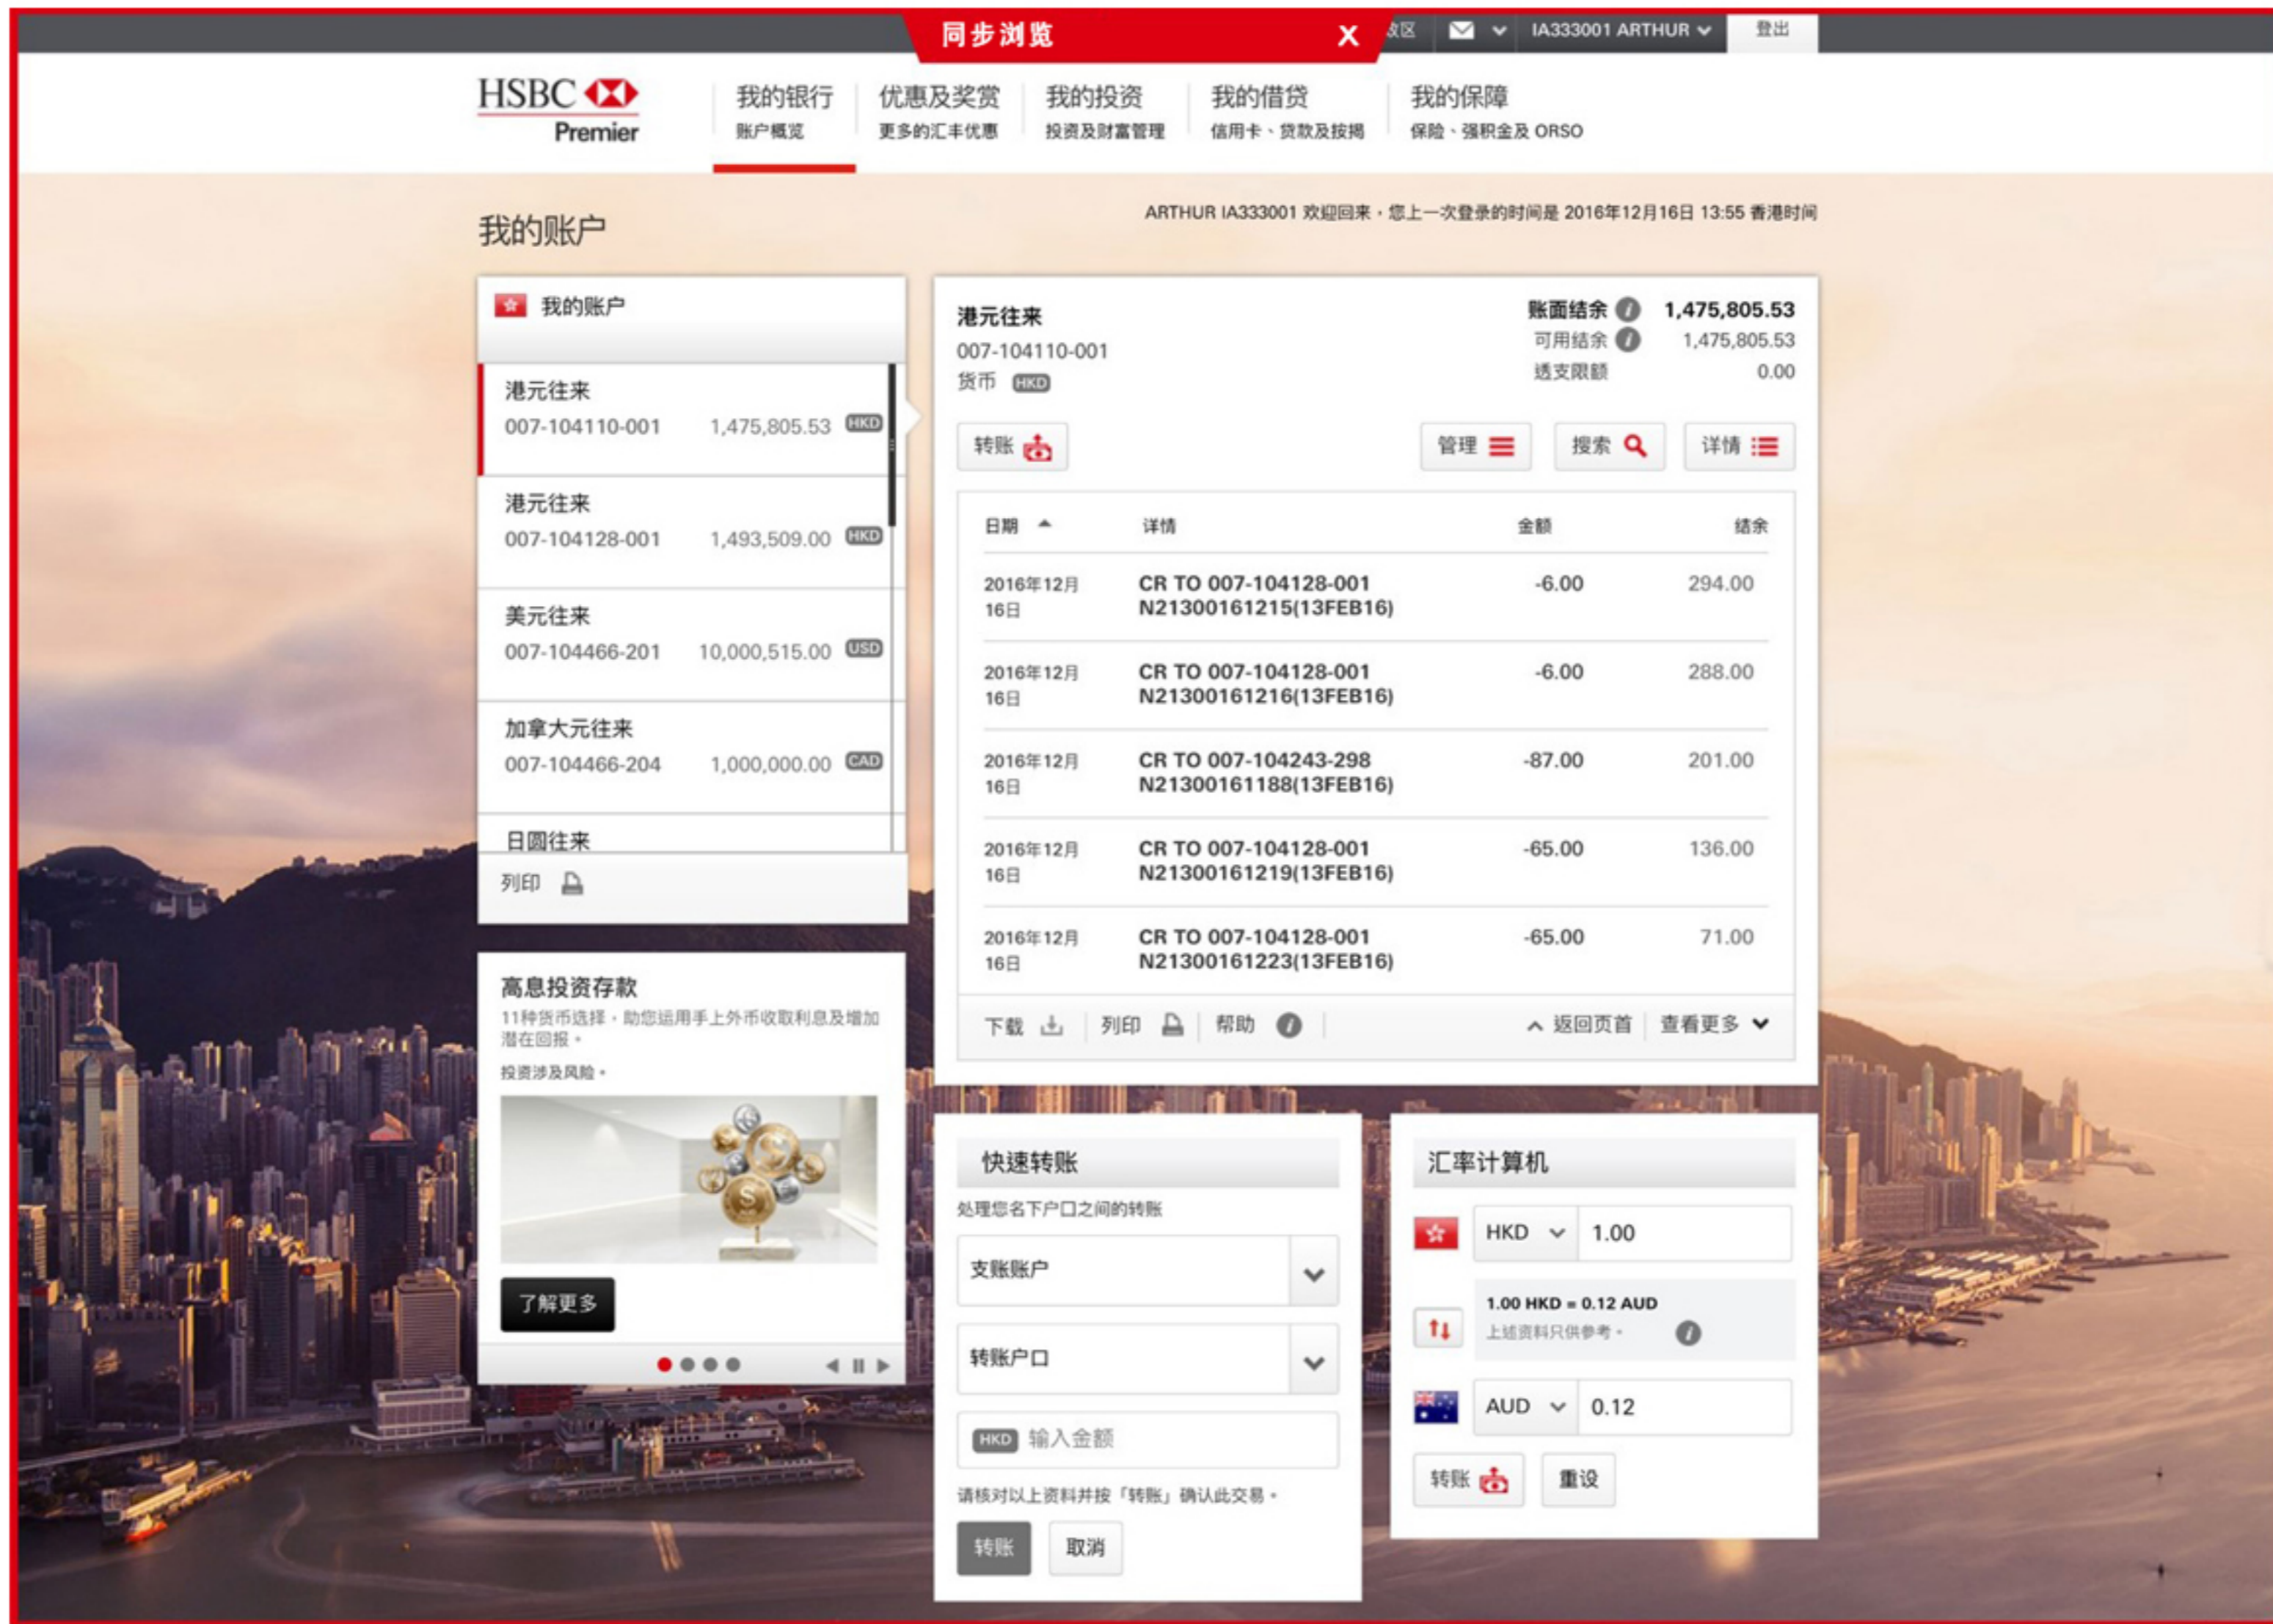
同步浏览 X

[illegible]区 IA333001 ARTHUR 登出

HSBC Premier

我的银行
账户概览

优惠及奖赏
更多的汇丰优惠

我的投资
投资及财富管理

我的借贷
信用卡、贷款及按揭

我的保障
保险、强积金及 ORSO

我的账户

ARTHUR IA333001 欢迎回来，您上一次登录的时间是 2016年12月16日 13:55 香港时间

我的账户

港元往来
007-104110-001 1,475,805.53 HKD

港元往来
007-104128-001 1,493,509.00 HKD

美元往来
007-104466-201 10,000,515.00 USD

加拿大元往来
007-104466-204 1,000,000.00 CAD

日圆往来

列印

港元往来
007-104110-001
货币 HKD

账面结余 1,475,805.53
可用结余 1,475,805.53
透支限额 0.00

转账 管理 搜索 详情

| 日期 | 详情 | 金额 | 结余 |
|---|---|---|---|
| 2016年12月16日 | CR TO 007-104128-001 N21300161215(13FEB16) | -6.00 | 294.00 |
| 2016年12月16日 | CR TO 007-104128-001 N21300161216(13FEB16) | -6.00 | 288.00 |
| 2016年12月16日 | CR TO 007-104243-298 N21300161188(13FEB16) | -87.00 | 201.00 |
| 2016年12月16日 | CR TO 007-104128-001 N21300161219(13FEB16) | -65.00 | 136.00 |
| 2016年12月16日 | CR TO 007-104128-001 N21300161223(13FEB16) | -65.00 | 71.00 |

下载 列印 帮助 返回页首 查看更多

高息投资存款
11种货币选择，助您运用手上外币收取利息及增加潜在回报。
投资涉及风险。

了解更多

快速转账
处理您名下户口之间的转账
支账账户
转账户口
HKD 输入金额
请核对以上资料并按「转账」确认此交易。
转账 取消

汇率计算机
HKD 1.00
1.00 HKD = 0.12 AUD
上述资料只供参考。
AUD 0.12
转账 重设